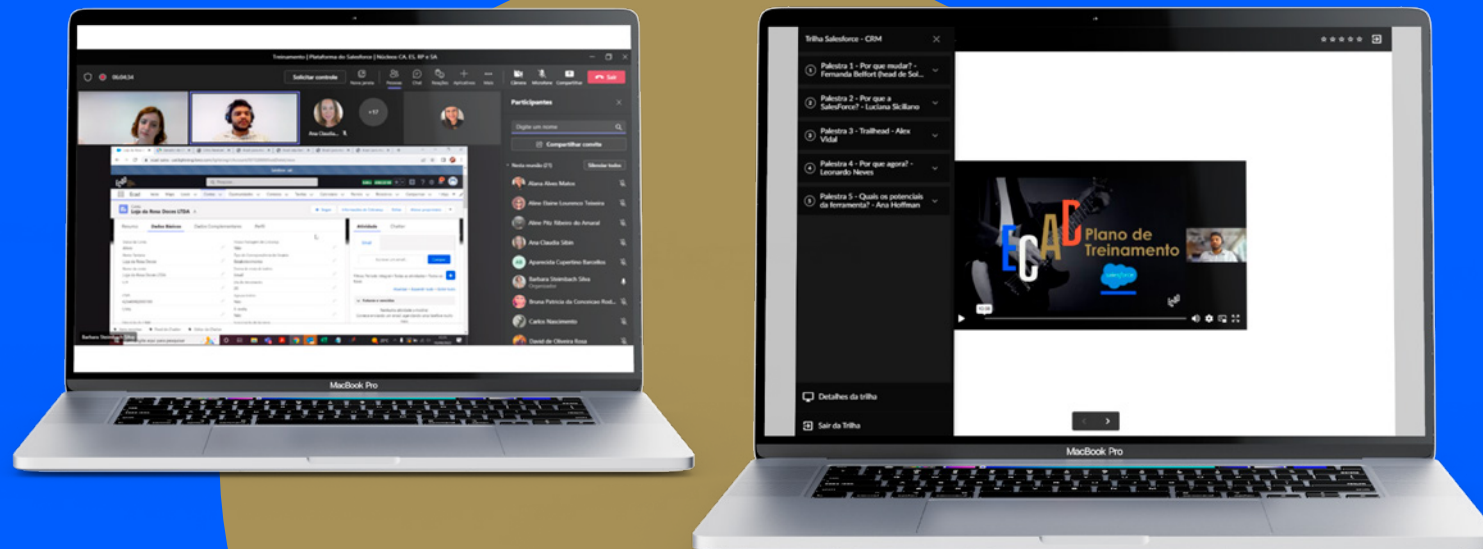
Treinamento | Plataforma do Salesforce | Núcleos CA, ES, RP e SA

06:04:34

Solicitar controle

Participantes

Digite um nome

Compartilhar convite

Nesta reunião (21)

Silenciar todos

Alana Alves Matos

Aline Elaine Lourenco Teixeira

Aline Ma Ribeiro do Amaral

Ana Claudia Sibin

Aparecida Cupertino Barcellos

Barbara Steinbach Silva
Organizador

Bruna Patrícia da Conceicao Rod...

Carlos Nascimento

David de Oliveira Rosa

Sair

+57

Loja de Rosa Doce LTDA

Dados Básicos

Dados Complementares

Perfil

Atividade

Chatter

Barbara Steinbach Silva

MacBook Pro

Trilha Salesforce - CRM

Palestra 1 - Por que mudar? - Fernanda Belfort (head de Sol...

Palestra 2 - Por que a SalesForce? - Luciana Sicilliano

Palestra 3 - Trailhead - Alex Vidal

Palestra 4 - Por que agora? - Leonardo Neves

Palestra 5 - Quais os potenciais da ferramenta? - Ana Hoffman

ECAD

Plano de Treinamento

salesforce

Detalhes da trilha

Sair da Trilha

MacBook Pro